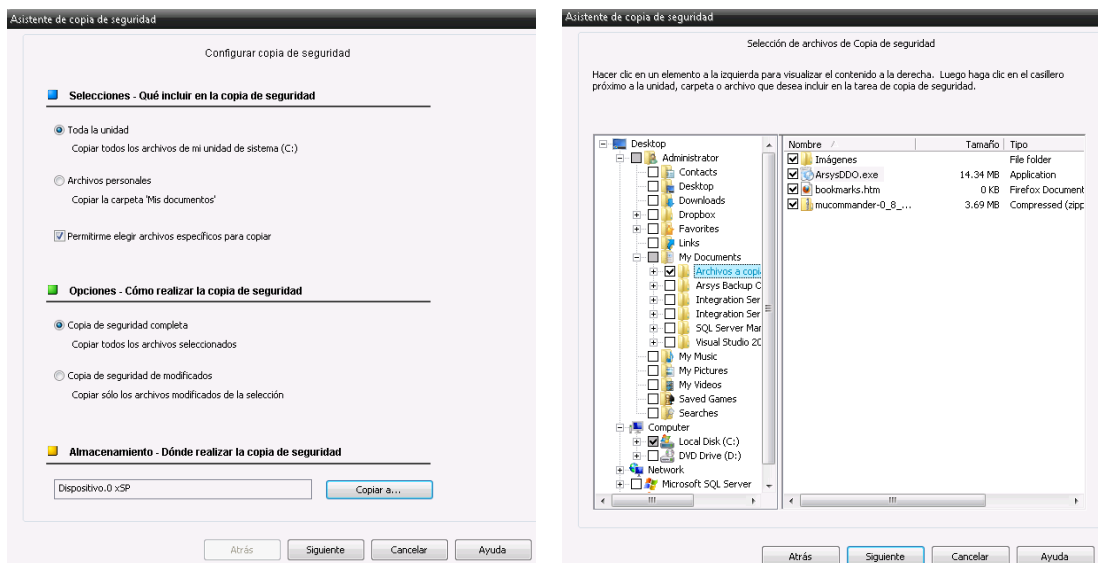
Asistente de copia de seguridad

Configurar copia de seguridad

Selecciones - Qué incluir en la copia de seguridad

Toda la unidad
Copiar todos los archivos de mi unidad de sistema (C:)

Archivos personales
Copiar la carpeta 'Mis documentos'

Permitirme elegir archivos específicos para copiar

Opciones - Cómo realizar la copia de seguridad

Copia de seguridad completa
Copiar todos los archivos seleccionados

Copia de seguridad de modificados
Copiar sólo los archivos modificados de la selección

Almacenamiento - Dónde realizar la copia de seguridad

Dispositivo.0 xSP

Copiar a...

Atrás | Siguiente | Cancelar | Ayuda

Asistente de copia de seguridad

Selección de archivos de Copia de seguridad

Hacer clic en un elemento a la izquierda para visualizar el contenido a la derecha. Luego haga clic en el casillero próximo a la unidad, carpeta o archivo que desea incluir en la tarea de copia de seguridad.

Desktop
Administrator
Contacts
Desktop
Downloads
Dropbox
Favorites
Links
My Documents
Archivos a copi
Arsys Backup C
Integration Ser
Integration Ser
SQL Server Mar
Visual Studio 20
My Music
My Pictures
My Videos
Saved Games
Searches
Computer
Local Disk (C:)
DVD Drive (D:)
Network
Microsoft SQL Server

| Nombre | Tamaño | Tipo |
|---|---|---|
| Imágenes | | File folder |
| ArsysDDO.exe | 14.34 MB | Application |
| bookmarks.htm | 0 KB | Firefox Document |
| mucommander-0_8_... | 3.69 MB | Compressed (zipp |

Atrás | Siguiente | Cancelar | Ayuda